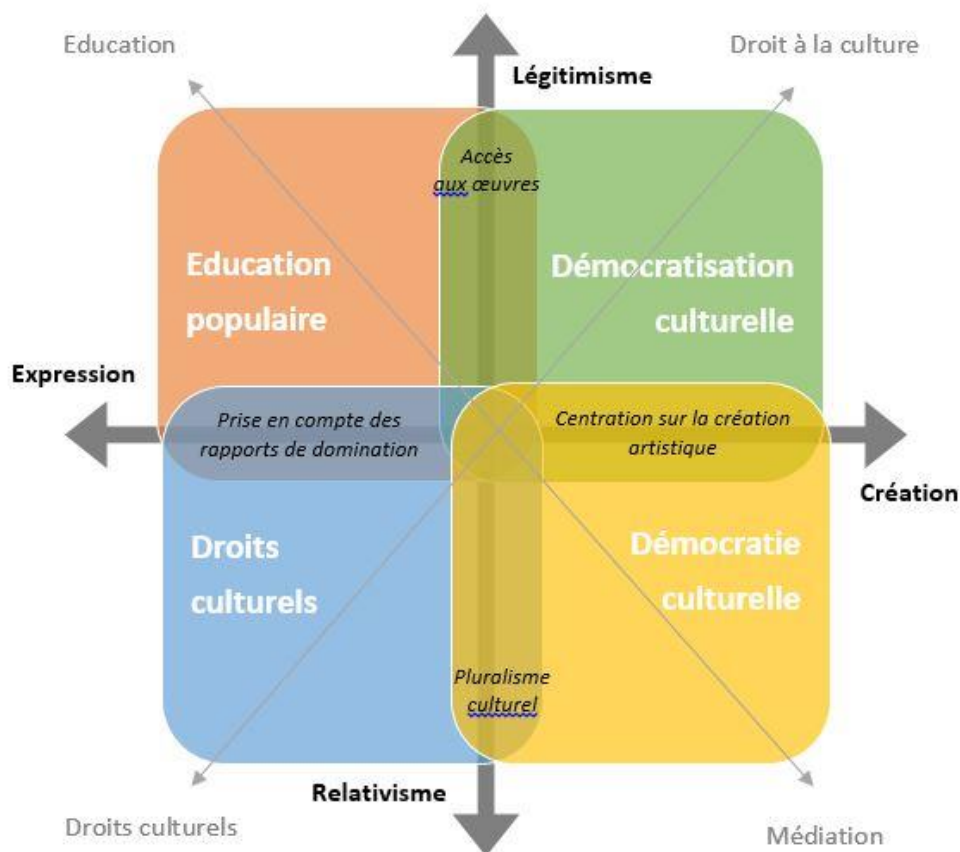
Education

Légitimisme

Droit à la culture

Accès aux œuvres

Education populaire

Démocratisation culturelle

Expression

Prise en compte des rapports de domination

Centration sur la création artistique

Création

Droits culturels

Démocratie culturelle

Pluralisme culturel

Relativisme

Droits culturels

Médiation